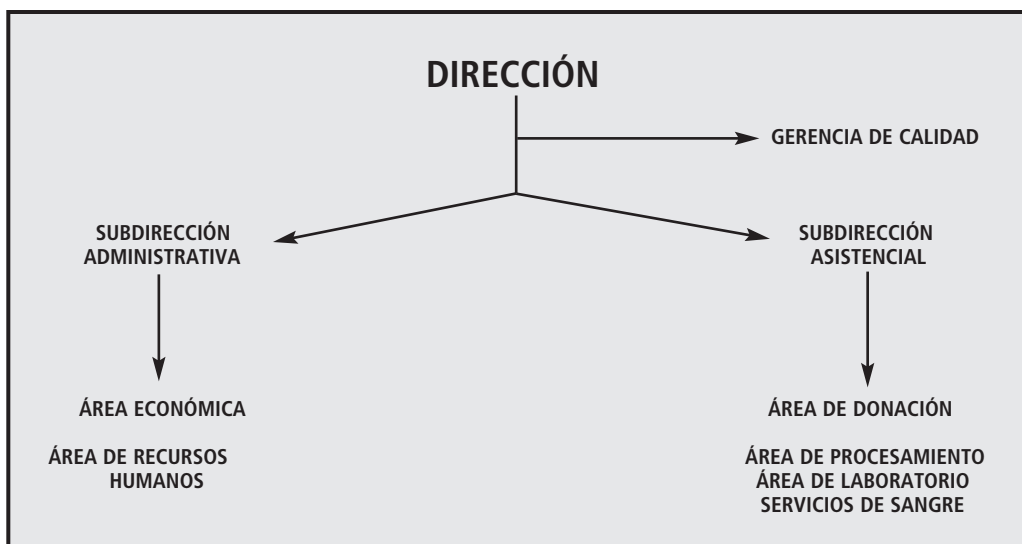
DIRECCIÓN

GERENCIA DE CALIDAD

SUBDIRECCIÓN ADMINISTRATIVA

SUBDIRECCIÓN ASISTENCIAL

ÁREA ECONÓMICA

ÁREA DE RECURSOS HUMANOS

ÁREA DE DONACIÓN

ÁREA DE PROCESAMIENTO
ÁREA DE LABORATORIO
SERVICIOS DE SANGRE